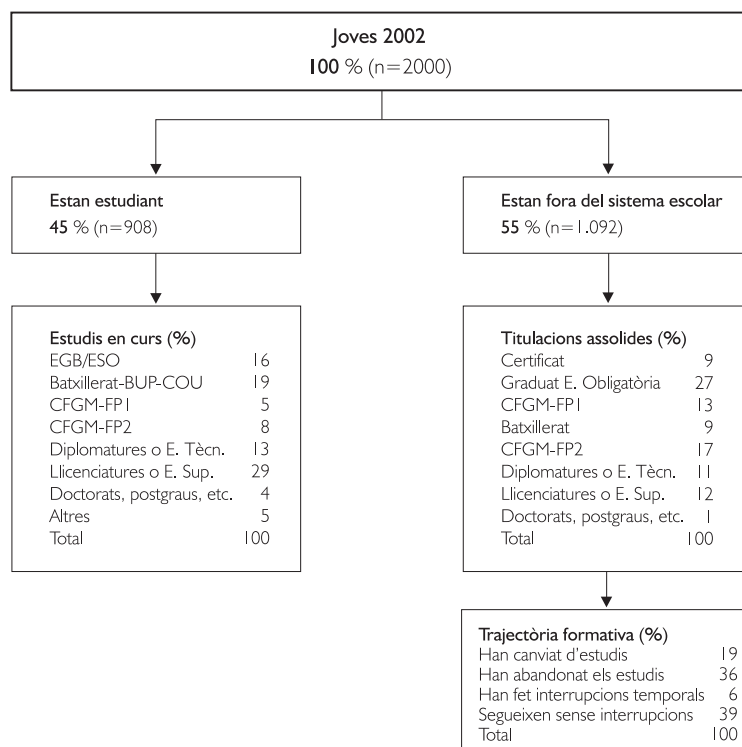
Joves 2002
100 % (n=2000)

Estan estudiant
45 % (n=908)

Estan fora del sistema escolar
55 % (n=1.092)

Estudis en curs (%)

| | |
|---|---|
| EGB/ESO | 16 |
| Batxillerat-BUP-COU | 19 |
| CFGM-FP1 | 5 |
| CFGM-FP2 | 8 |
| Diplomatures o E. Tècn. | 13 |
| Llicenciatures o E. Sup. | 29 |
| Doctorats, postgraus, etc. | 4 |
| Altres | 5 |
| Total | 100 |

Titulacions assolides (%)

| | |
|---|---|
| Certificat | 9 |
| Graduat E. Obligatòria | 27 |
| CFGM-FP1 | 13 |
| Batxillerat | 9 |
| CFGM-FP2 | 17 |
| Diplomatures o E. Tècn. | 11 |
| Llicenciatures o E. Sup. | 12 |
| Doctorats, postgraus, etc. | 1 |
| Total | 100 |

Trajectòria formativa (%)

| | |
|---|---|
| Han canviat d'estudis | 19 |
| Han abandonat els estudis | 36 |
| Han fet interrupcions temporals | 6 |
| Segueixen sense interrupcions | 39 |
| Total | 100 |